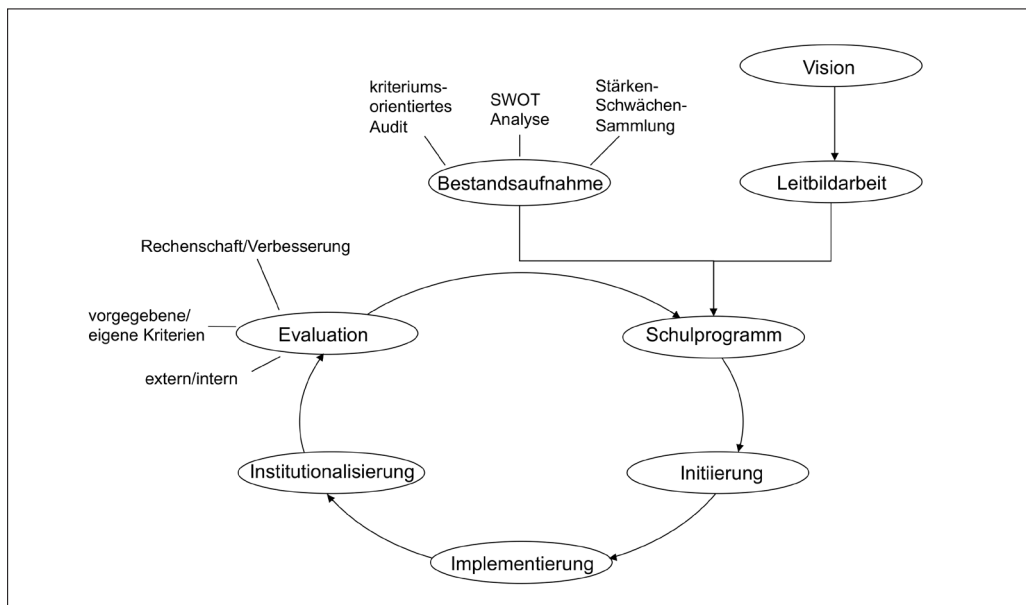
kriteriums-orientiertes Audit

SWOT Analyse

Stärken-Schwächen-Sammlung

Vision

Bestandsaufnahme

Leitbildarbeit

Rechenschaft/Verbesserung

vorgegebene/ eigene Kriterien

extern/intern

Evaluation

Schulprogramm

Institutionalisierung

Initiierung

Implementierung